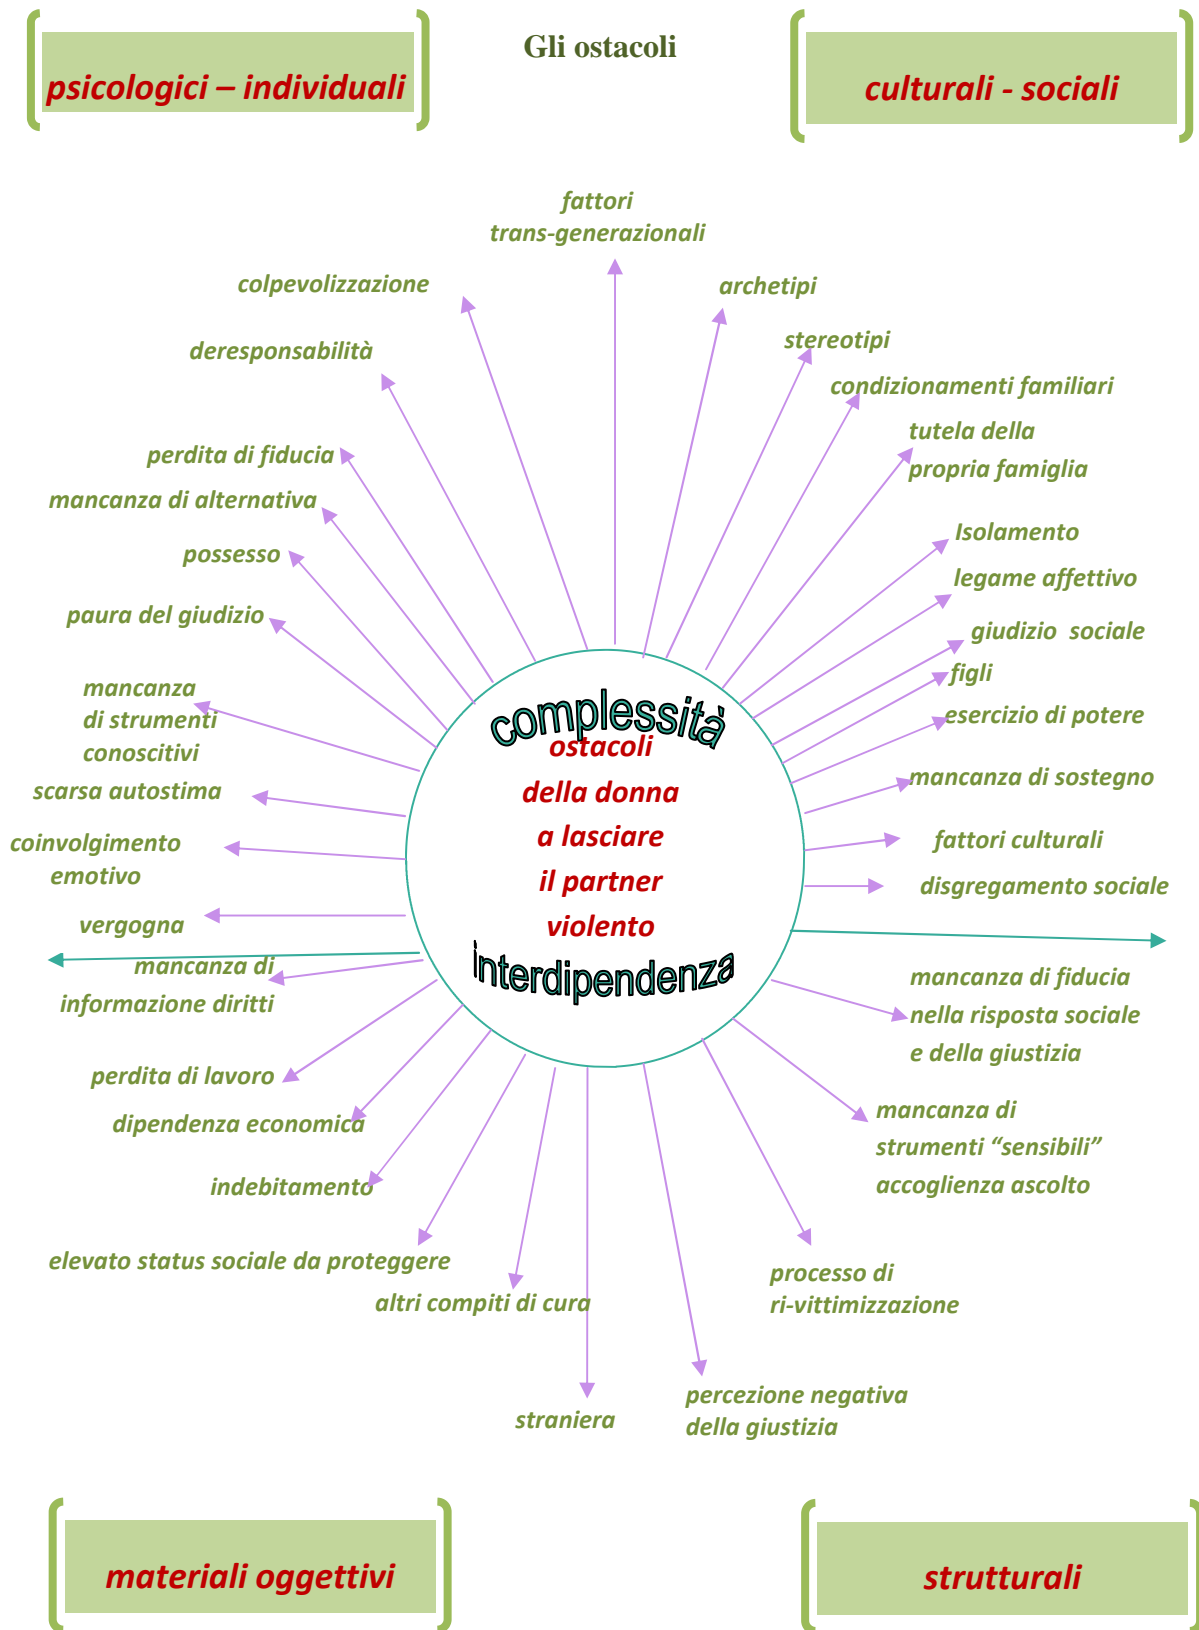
psicologici – individuali

Gli ostacoli

culturali - sociali

fattori trans-generazionali

colpevolizzazione

archetipi

deresponsabilità

stereotipi

condizionamenti familiari

tutela della propria famiglia

perdita di fiducia

mancanza di alternativa

Isolamento

possesso

legame affettivo

paura del giudizio

giudizio sociale

figli

mancanza di strumenti conoscitivi

esercizio di potere

complessità

ostacoli della donna a lasciare il partner violento

interdipendenza

mancanza di sostegno

scarsa autostima

fattori culturali

coinvolgimento emotivo

disgregamento sociale

vergogna

mancanza di informazione diritti

mancanza di fiducia nella risposta sociale e della giustizia

perdita di lavoro

dipendenza economica

mancanza di strumenti "sensibili" accoglienza ascolto

indebitamento

elevato status sociale da proteggere

processo di ri-vittimizzazione

altri compiti di cura

straniera

percezione negativa della giustizia

materiali oggettivi

strutturali